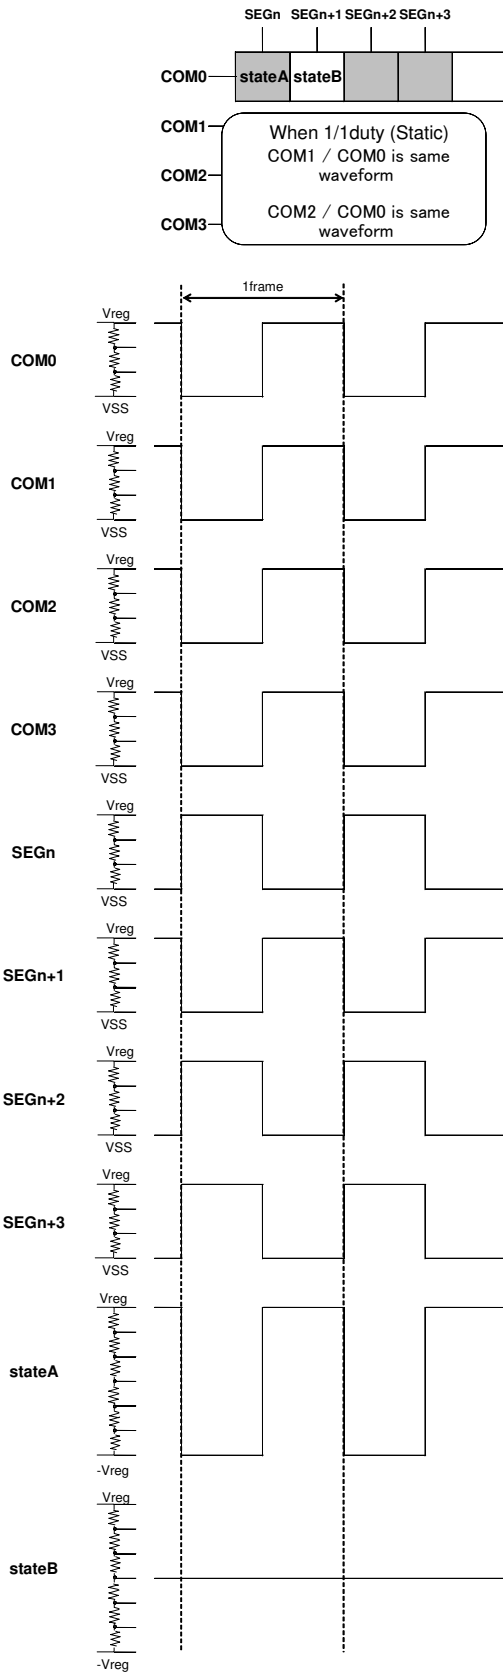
SEGn SEGn+1 SEGn+2 SEGn+3

COM0 stateA stateB

COM1

COM2

COM3

When 1/1duty (Static)
COM1 / COM0 is same waveform

COM2 / COM0 is same waveform

1frame

Vreg
COM0
VSS

Vreg
COM1
VSS

Vreg
COM2
VSS

Vreg
COM3
VSS

Vreg
SEGn
VSS

Vreg
SEGn+1
VSS

Vreg
SEGn+2
VSS

Vreg
SEGn+3
VSS

Vreg
stateA
-Vreg

Vreg
stateB
-Vreg